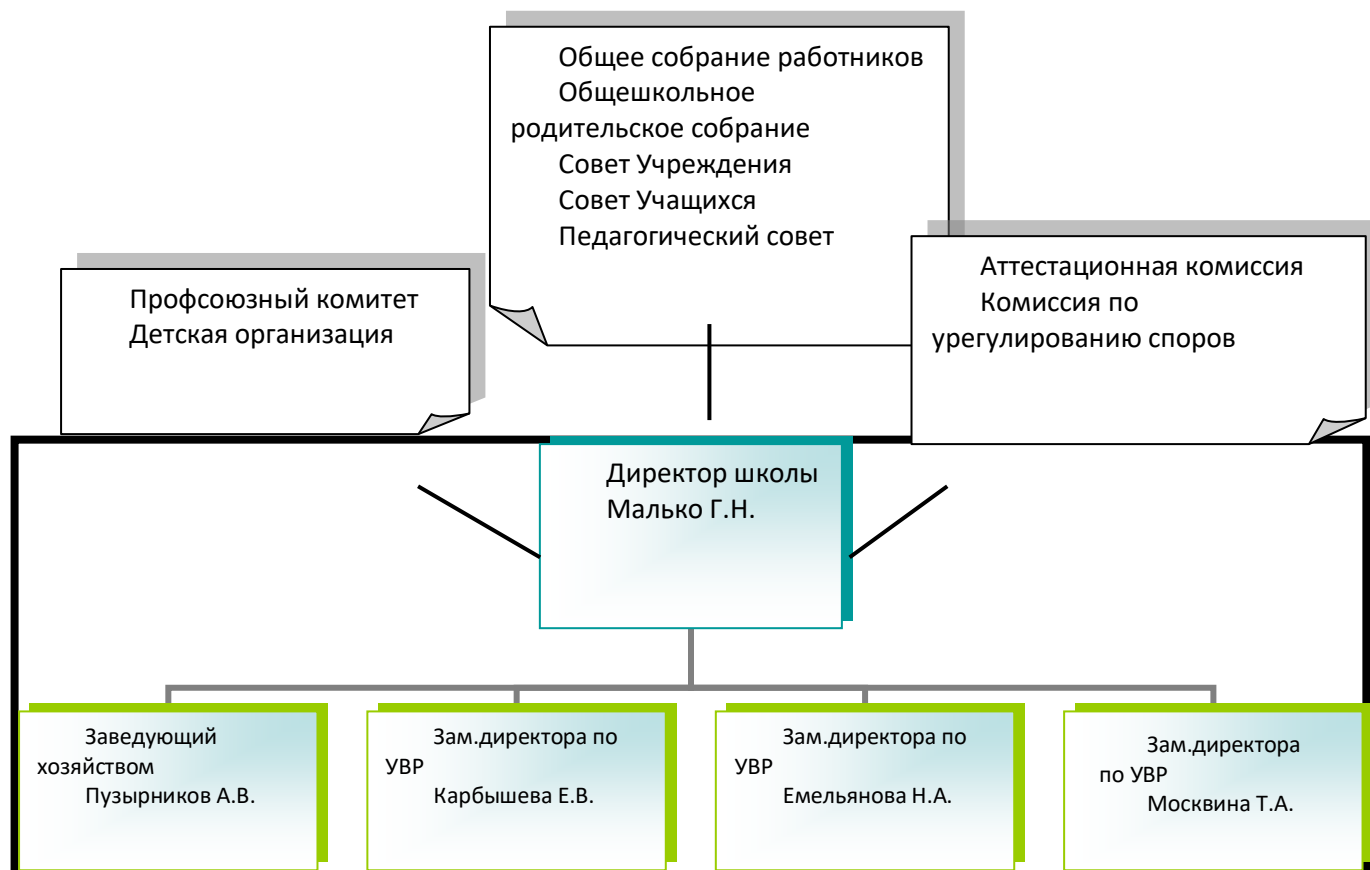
Общее собрание работников
Общешкольное родительское собрание
Совет Учреждения
Совет Учащихся
Педагогический совет

Профсоюзный комитет
Детская организация

Аттестационная комиссия
Комиссия по урегулированию споров

Директор школы
Малько Г.Н.

Заведующий хозяйством
Пузырников А.В.

Зам.директора по УВР
Карбышева Е.В.

Зам.директора по УВР
Емельянова Н.А.

Зам.директора по УВР
Москвина Т.А.